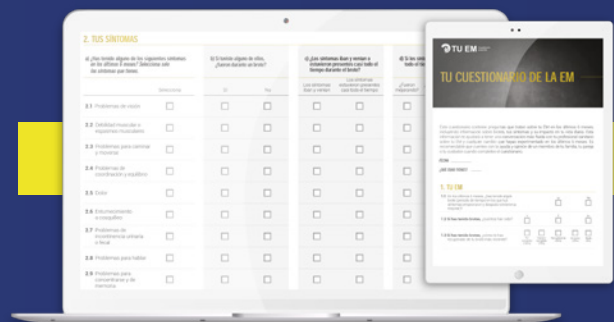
2. TUS SÍNTOMAS

a) ¿Has tenido alguno de los siguientes síntomas en los últimos 6 meses? Selecciona solo los síntomas que tienes.

b) Si tienes alguno de ellos, ¿cuánto durante un brote?

c) ¿Los síntomas iban y venían o estuvieron presentes casi todo el tiempo durante el brote?

d) Si los síntomas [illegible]

Seleccionar

Sí

No

Los síntomas iban y venían

Los síntomas estuvieron presentes casi todo el tiempo

2.1 Problemas de visión

2.2 Debilidad muscular o espasmos musculares

2.3 Problemas para caminar o moverse

2.4 Problemas de coordinación y equilibrio

2.5 Dolor

2.6 Entumecimiento u cosquilleo

2.7 Problemas de incontinencia urinaria o fecal

2.8 Problemas para hablar

2.9 Problemas para concentrarse y de memoria

TU EM

TU CUESTIONARIO DE LA EM

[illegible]

FECHA: ______

¿QUÉ EDAD TIENES? ______

1. TU EM

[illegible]